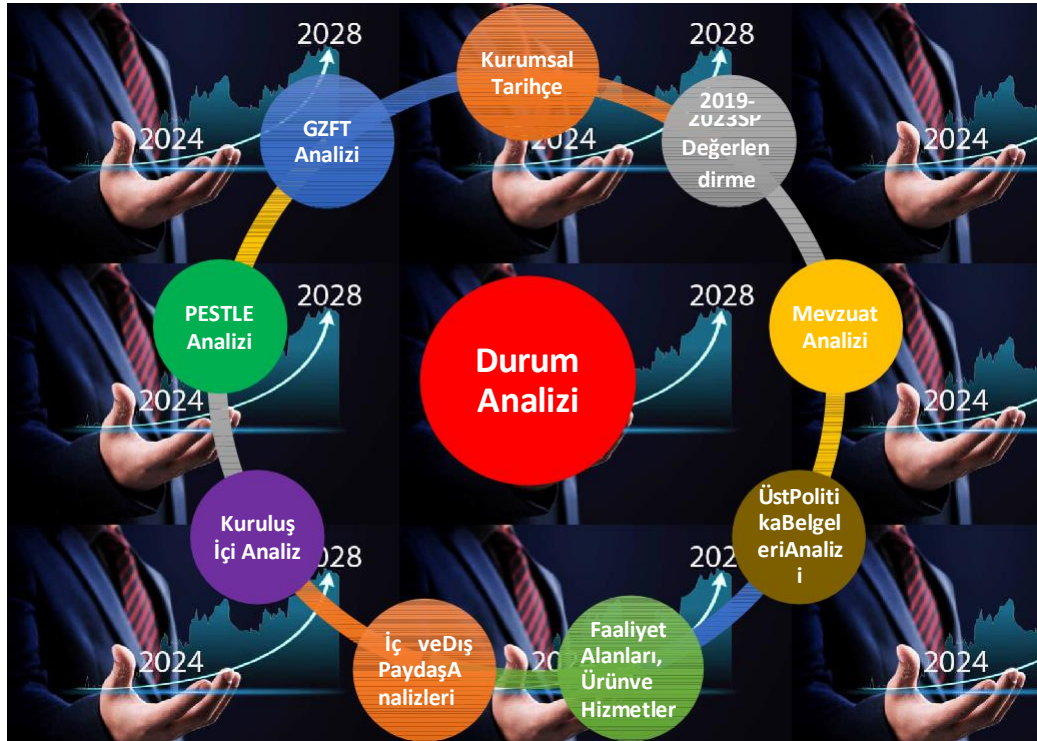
2028
2028
2024
2024
2024
2028
2028
2024
2024
2024
2028
202
2024
2024

Kurumsal Tarihçe

2019-2023SP Değerlendirme

Mevzuat Analizi

ÜstPolitikaBelgeleriAnalizi

Faaliyet Alanları, Ürünve Hizmetler

İç veDış PaydaşAnalizleri

Kuruluş İçi Analiz

PESTLE Analizi

GZFT Analizi

Durum Analizi